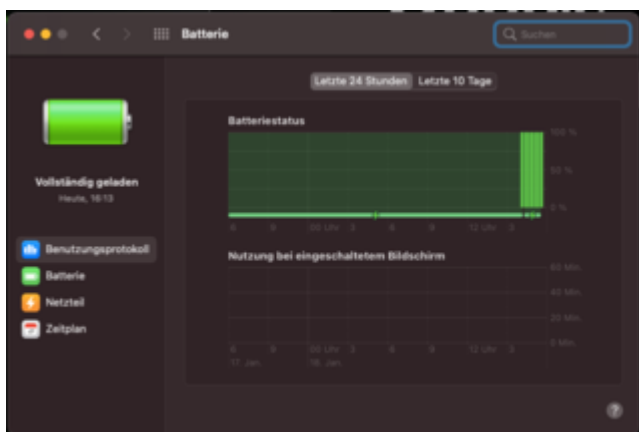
Batterie

Suchen

Letzte 24 Stunden Letzte 10 Tage

Batteriestatus

100 %

50 %

0 %

6 9 00 Uhr 3 6 9 12 Uhr 3

Vollständig geladen

Heute, 16:13

Benutzungsprotokoll

Batterie

Netzteil

Zeitplan

Nutzung bei eingeschaltetem Bildschirm

60 Min.

40 Min.

20 Min.

0 Min.

6 9 00 Uhr 3 6 9 12 Uhr 3

17. Jan. 18. Jan.

?